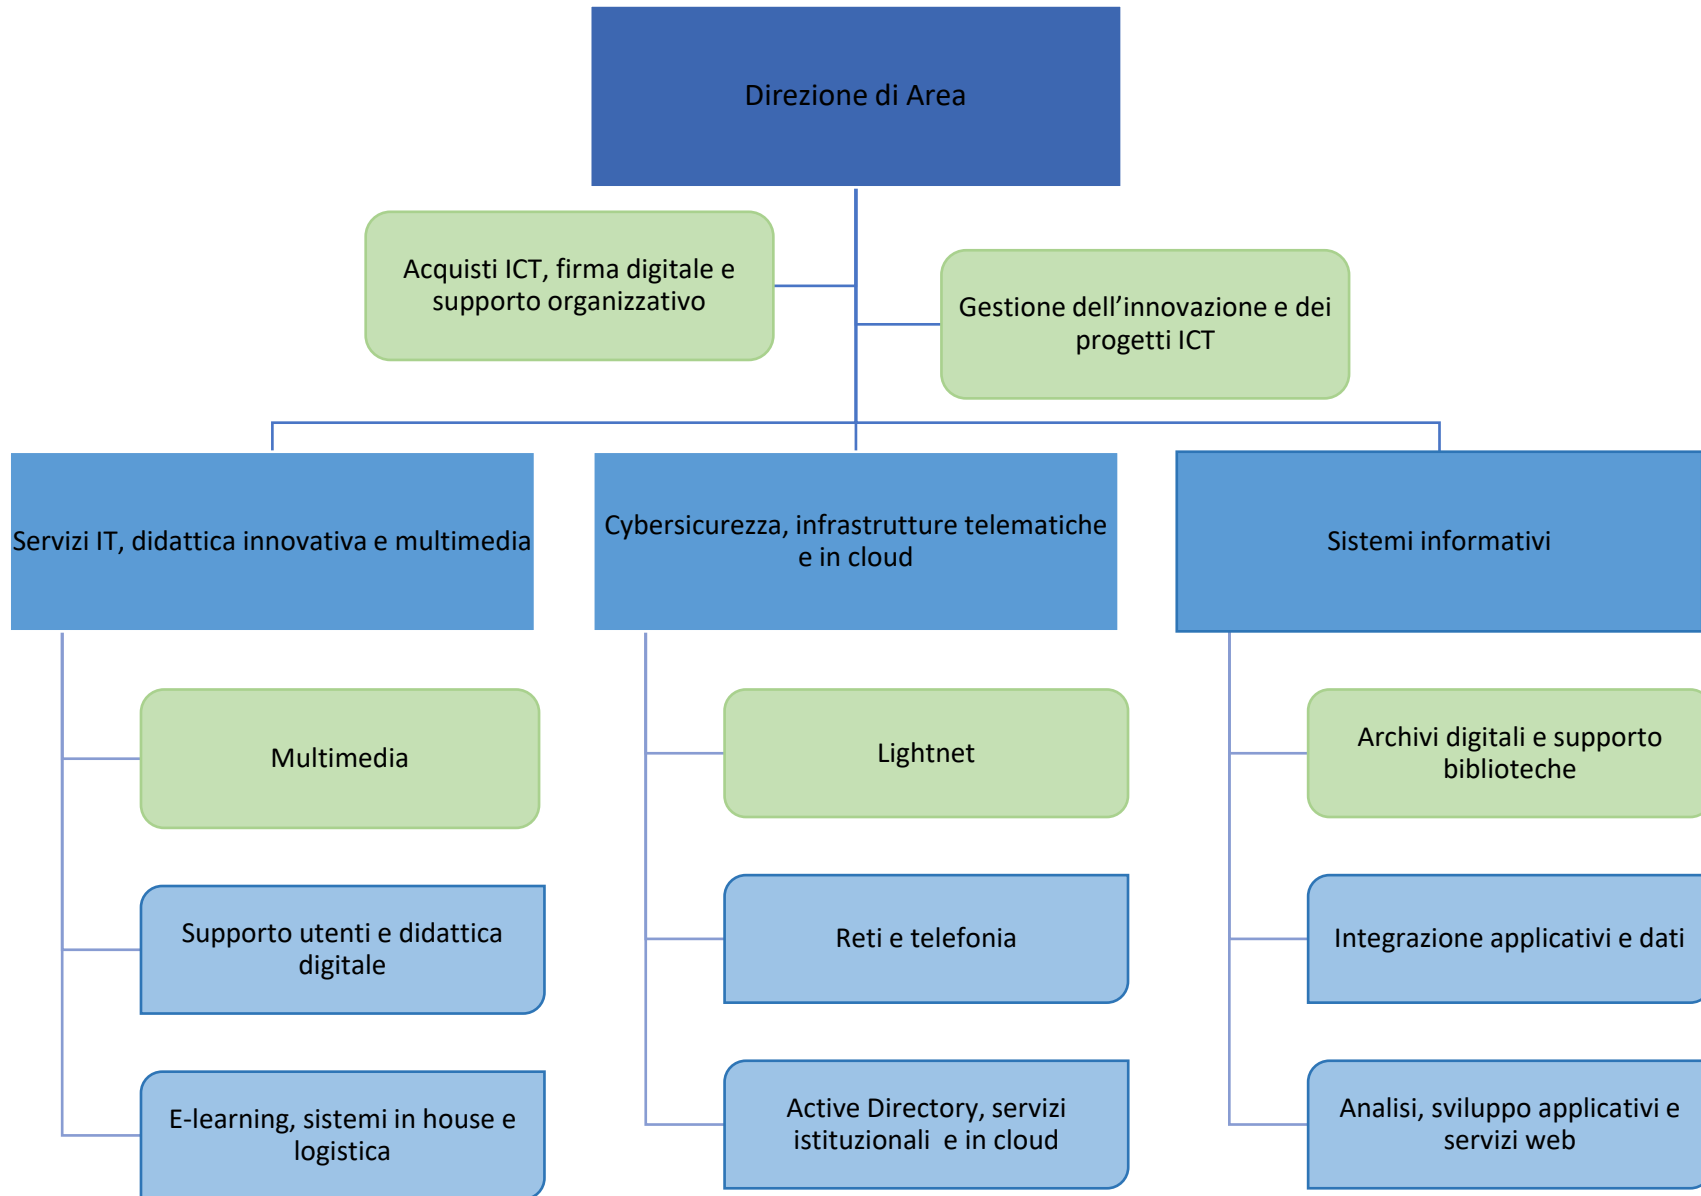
Direzione di Area

Acquisti ICT, firma digitale e supporto organizzativo

Gestione dell’innovazione e dei progetti ICT

Servizi IT, didattica innovativa e multimedia

Cybersicurezza, infrastrutture telematiche e in cloud

Sistemi informativi

Multimedia

Supporto utenti e didattica digitale

E-learning, sistemi in house e logistica

Lightnet

Reti e telefonia

Active Directory, servizi istituzionali e in cloud

Archivi digitali e supporto biblioteche

Integrazione applicativi e dati

Analisi, sviluppo applicativi e servizi web